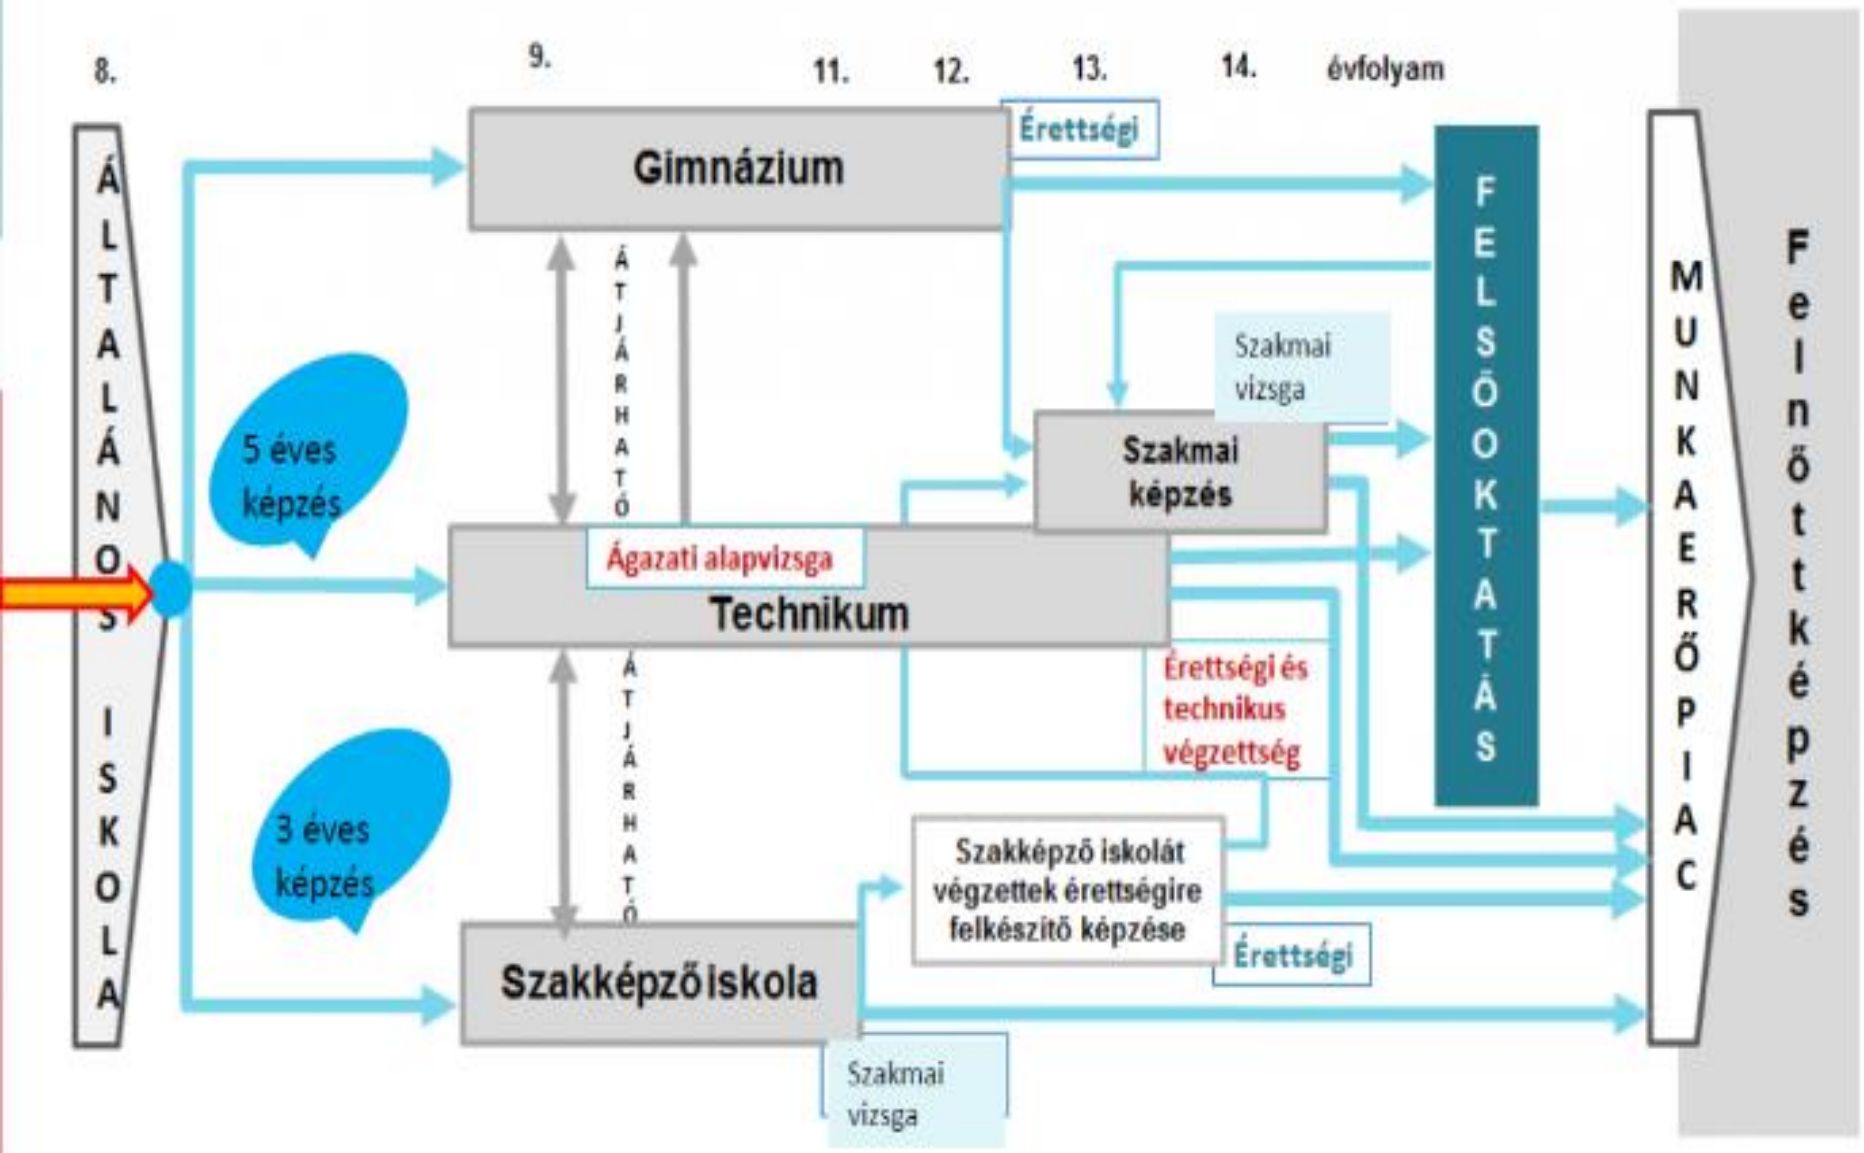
8. 9. 11. 12. 13. 14. évfolyam

ÁLTALÁNOS ISKOLA

Gimnázium

Érettségi

FELSŐOKTATÁS

MUNKAERŐPIAC

Felnőttképzés

ÁTJÁRHATÓ

5 éves képzés

Szakmai vizsga

Szakmai képzés

Ágazati alapvizsga

Technikum

ÁTJÁRHATÓ

Érettségi és technikus végzettség

3 éves képzés

Szakképző iskolát végzettek érettségire felkészítő képzése

Érettségi

Szakképző iskola

Szakmai vizsga